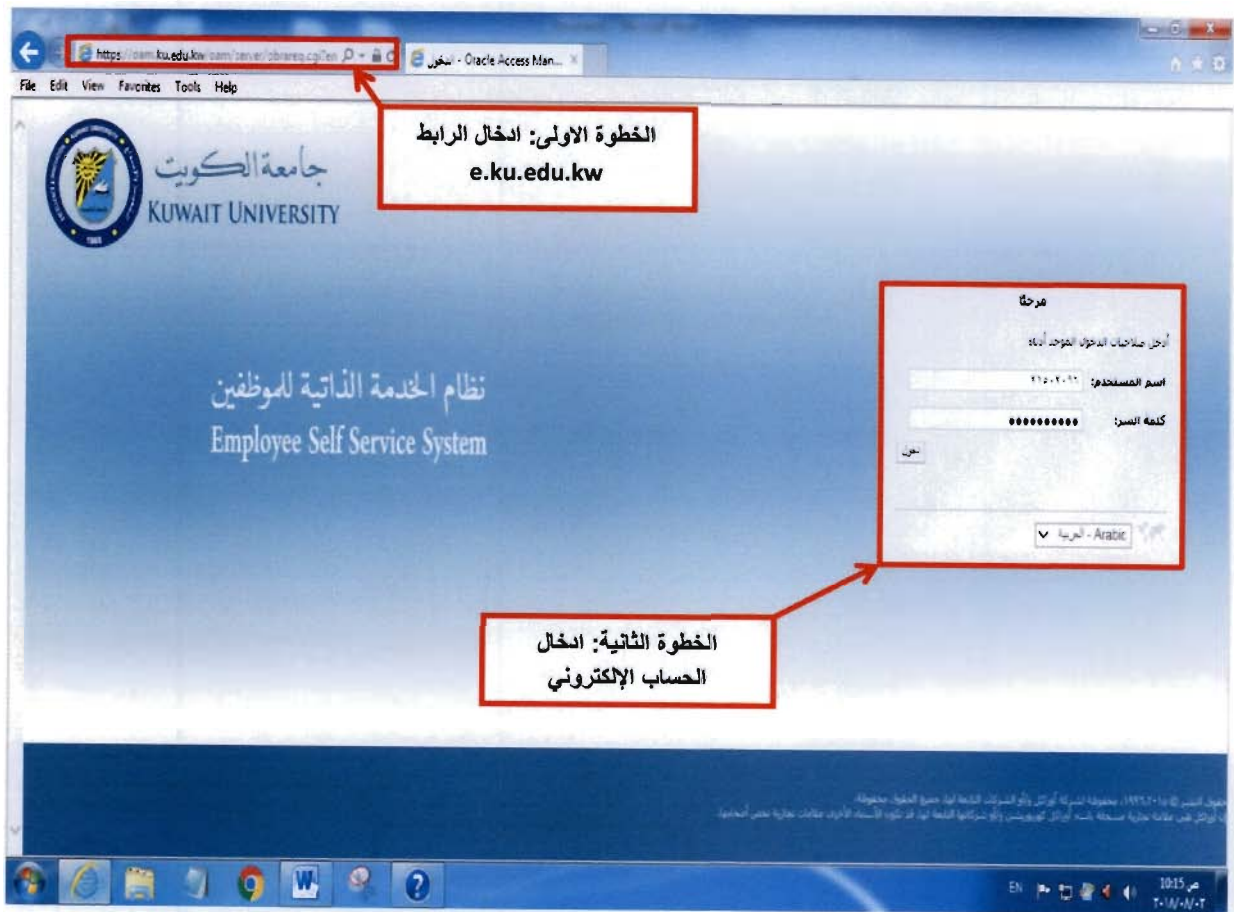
https://oam.ku.edu.kw/oam/server/obrareq.cgi?en
الدخول - Oracle Access Man...

File Edit View Favorites Tools Help

الخطوة الاولى: ادخال الرابط
e.ku.edu.kw

جامعة الكويت
KUWAIT UNIVERSITY

نظام الخدمة الذاتية للموظفين
Employee Self Service System

مرحبًا

أدخل صلاحيات الدخول الموحد أدناه

اسم المستخدم: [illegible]

كلمة السر: ••••••••••

دخول

Arabic - العربية

الخطوة الثانية: ادخال الحساب الإلكتروني

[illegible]

EN
10:15 ص
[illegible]